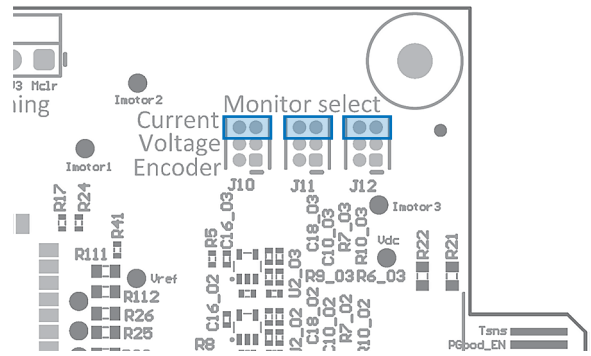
3 Mclr
ning
Imotor2
Monitor select
Current
Voltage
Encoder
Imotor1
J10
J11
J12
R17
R24
R41
R5
C16_03
C18_03
R7_03
R10_03
Imotor3
Vdc
R22
R21
R111
Vref
R112
R26
R25
U3_03
U2_03
R9_03
R6_03
C16_02
C18_02
C10_02
R7_02
R10_02
R8
Tsns
PGood_EN